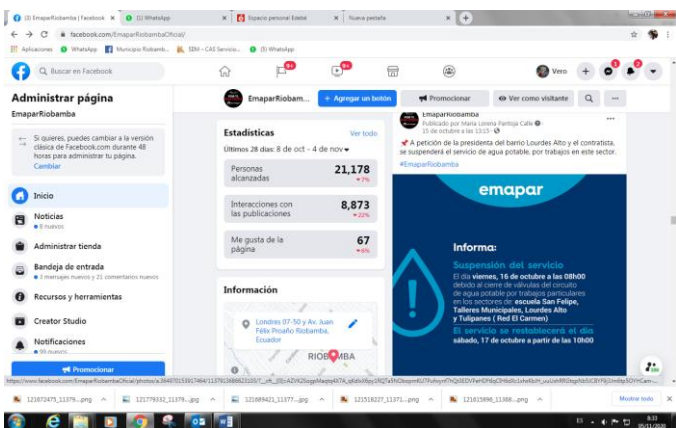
(3) EmaparRiobamba | Facebook × (1) WhatsApp × Espacio personal Edebé × Nueva pestaña ×

facebook.com/EmaparRiobambaOficial/

Aplicaciones WhatsApp Municipio Riobamb... SEM - CAS Servicio... (5) WhatsApp

Buscar en Facebook

Vero

Administrar página

EmaparRiobamba

Si quieres, puedes cambiar a la versión clásica de Facebook.com durante 48 horas para administrar tu página. Cambiar

Inicio

Noticias
• 8 nuevos

Administrar tienda

Bandeja de entrada
• 3 mensajes nuevos y 21 comentarios nuevos

Recursos y herramientas

Creator Studio

Notificaciones
• 99 nuevas

Promocionar

EmaparRiobam...

+ Agregar un botón

Promocionar

Ver como visitante

Estadísticas

Ver todo

Últimos 28 días: 8 de oct - 4 de nov

| Personas alcanzadas | 21,178 ▼7% |
|---|---|
| Interacciones con las publicaciones | 8,873 ▼22% |
| Me gusta de la página | 67 ▼4% |

Información

Londres 07-50 y Av. Juan Félix Proaño Riobamba, Ecuador

RIOBAMBA

EmaparRiobamba
Publicado por María Lorena Pantoja Calle · 15 de octubre a las 13:15 ·

📌 A petición de la presidenta del barrio Lourdes Alto y el contratista, se suspenderá el servicio de agua potable, por trabajos en este sector.
#EmaparRiobamba

emapar

Informa:

Suspensión del servicio

El día viernes, 16 de octubre a las 08h00 debido al cierre de válvulas del circuito de agua potable por trabajos particulares en los sectores de escuela San Felipe, Talleres Municipales, Lourdes Alto y Tulipanes ( Red El Carmen)

El servicio se restablecerá el día sábado, 17 de octubre a partir de las 10h00

https://www.facebook.com/EmaparRiobambaOficial/photos/a.3649701539517464/1337013686621103/?__cft__[0]=AZV...

121872473_11379....png 121779332_11379....jpg 121889421_1137....jpg 121518227_11371....png 121615898_11388....png Mostrar todo

8:33 05/11/2020